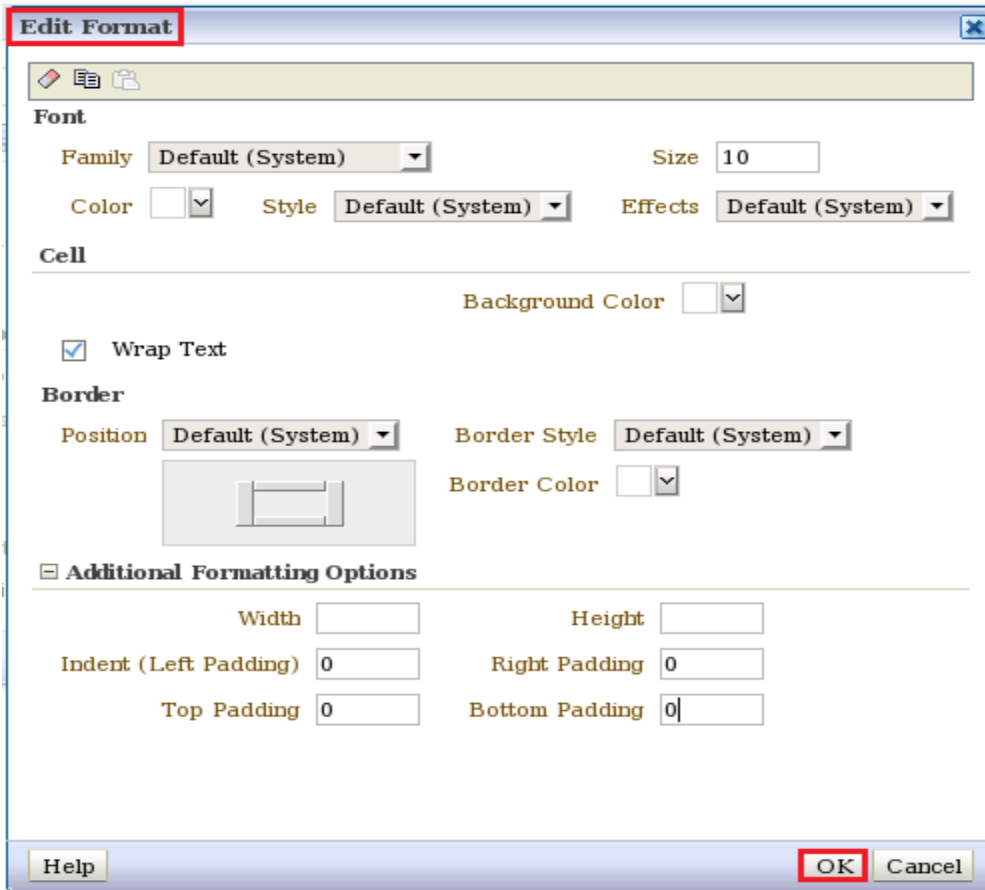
Edit Format

Font

Family Default (System)

Size 10

Color

Style Default (System)

Effects Default (System)

Cell

Background Color

Wrap Text

Border

Position Default (System)

Border Style Default (System)

Border Color

⊟ Additional Formatting Options

Width

Height

Indent (Left Padding) 0

Right Padding 0

Top Padding 0

Bottom Padding 0

Help

OK

Cancel